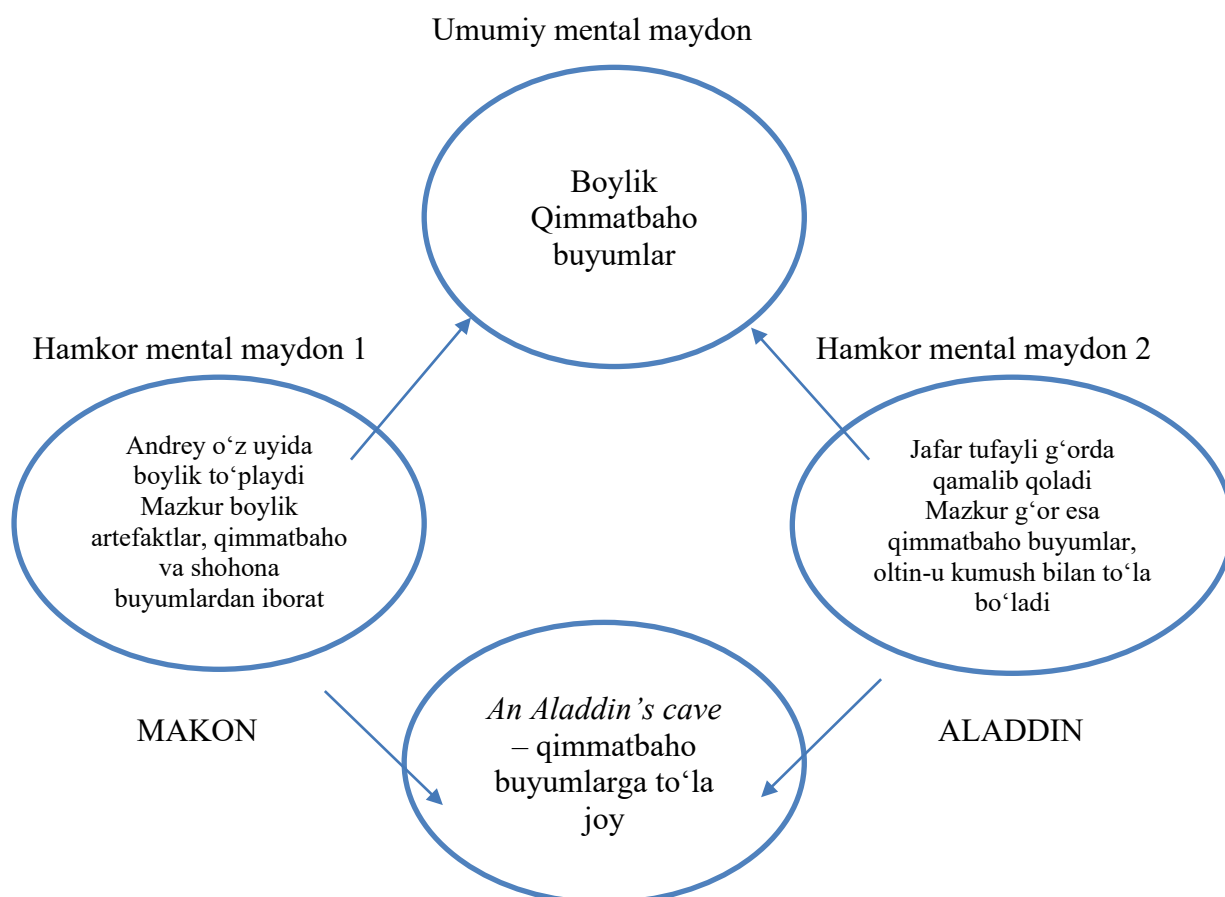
Umumiy mental maydon

Boylik
Qimmatbaho
buyumlar

Hamkor mental maydon 1

Hamkor mental maydon 2

Andrey o‘z uyida boylik to‘playdi
Mazkur boylik artefaktlar, qimmatbaho va shohona buyumlardan iborat

Jafar tufayli g‘orda qamalib qoladi
Mazkur g‘or esa qimmatbaho buyumlar, oltin-u kumush bilan to‘la bo‘ladi

MAKON

An Aladdin’s cave – qimmatbaho buyumlarga to‘la joy

ALADDIN